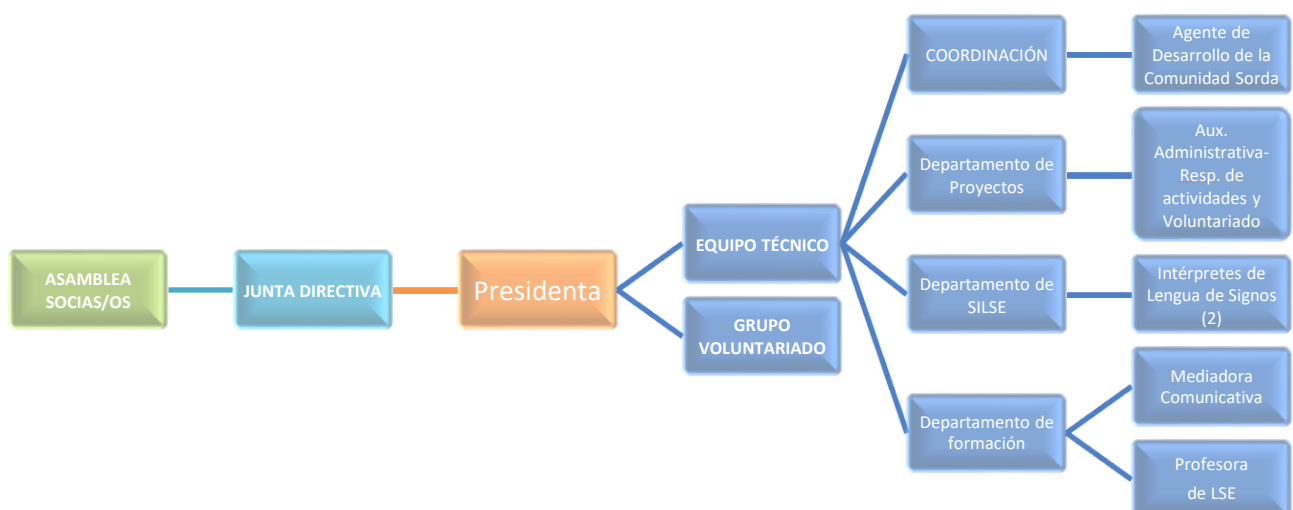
ASAMBLEA SOCIAS/OS

JUNTA DIRECTIVA

Presidenta

EQUIPO TÉCNICO

GRUPO VOLUNTARIADO

COORDINACIÓN

Agente de Desarrollo de la Comunidad Sorda

Departamento de Proyectos

Aux. Administrativa- Resp. de actividades y Voluntariado

Departamento de SILSE

Intérpretes de Lengua de Signos (2)

Departamento de formación

Mediadora Comunicativa

Profesora de LSE